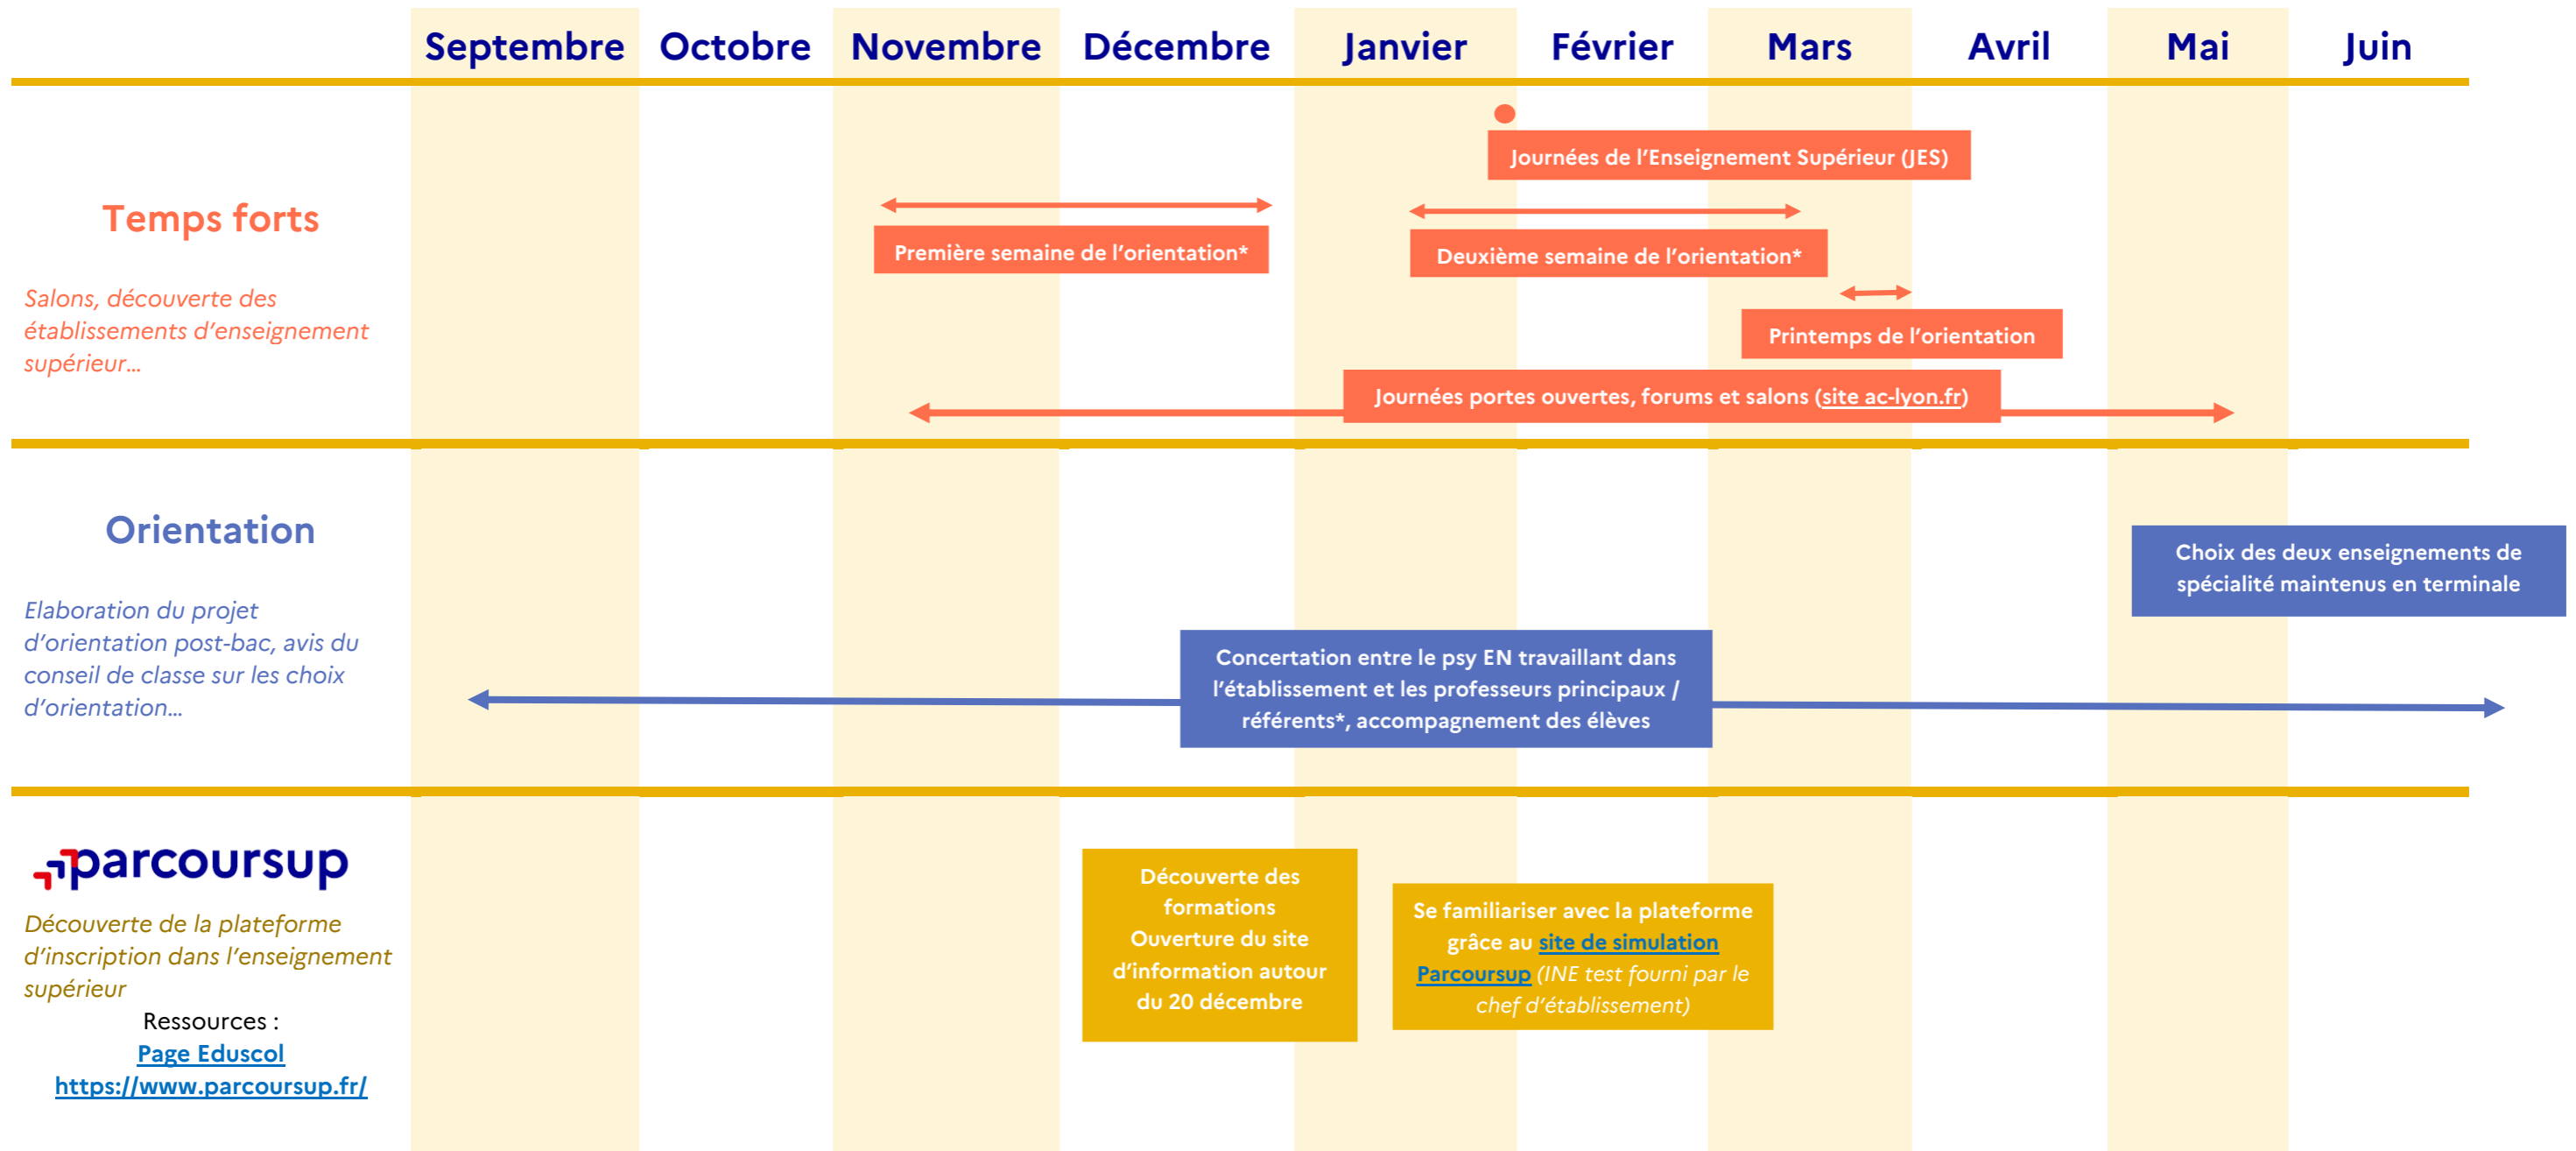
Septembre Octobre Novembre Décembre Janvier Février Mars Avril Mai Juin

Temps forts

Salons, découverte des établissements d'enseignement supérieur…

Journées de l'Enseignement Supérieur (JES)

Première semaine de l'orientation*

Deuxième semaine de l'orientation*

Printemps de l'orientation

Journées portes ouvertes, forums et salons (site ac-lyon.fr)

Orientation

Elaboration du projet d'orientation post-bac, avis du conseil de classe sur les choix d'orientation…

Choix des deux enseignements de spécialité maintenus en terminale

Concertation entre le psy EN travaillant dans l'établissement et les professeurs principaux / référents*, accompagnement des élèves

parcoursup

Découverte de la plateforme d'inscription dans l'enseignement supérieur

Ressources :
Page Eduscol
https://www.parcoursup.fr/

Découverte des formations
Ouverture du site d'information autour du 20 décembre

Se familiariser avec la plateforme grâce au site de simulation Parcoursup (INE test fourni par le chef d'établissement)